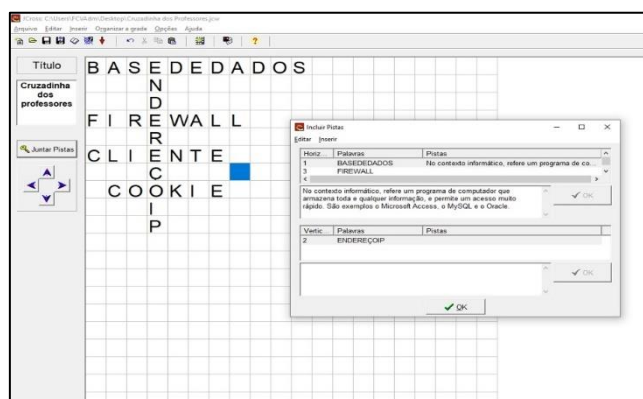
EclipseCrossword - C:\Users\FCVAdm\Desktop\Cruzadinha dos Professores.jcw

Arquivo Editar Inserir Organizar a grade Opções Ajuda

Título

Cruzadinha dos professores

Juntar Pistas

B A S E D E D A D O S
N
D
F I R E W A L L
R
C L I E N T E
C
C O O K I E
I
P

Incluir Pistas

Editar Inserir

| Horiz. | Palavras | Pistas |
|---|---|---|
| 1 | BASEDEDADOS | No contexto informático, refere um programa de co... |
| 3 | FIREWALL | |

No contexto informático, refere um programa de computador que armazena toda e qualquer informação, e permite um acesso muito rápido. São exemplos o Microsoft Access, o MySQL e o Oracle.

OK

| Vertic. | Palavras | Pistas |
|---|---|---|
| 2 | ENDEREÇOIP | |

OK

OK